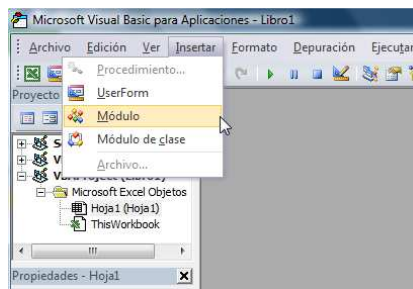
Microsoft Visual Basic para Aplicaciones - Libro1

Archivo Edición Ver Insertar Formato Depuración Ejecutar

Proyecto

Procedimiento...
UserForm
Módulo
Módulo de clase
Archivo...

S
V
VBAProject (Libro1)
Microsoft Excel Objetos
Hoja1 (Hoja1)
ThisWorkbook

Propiedades - Hoja1